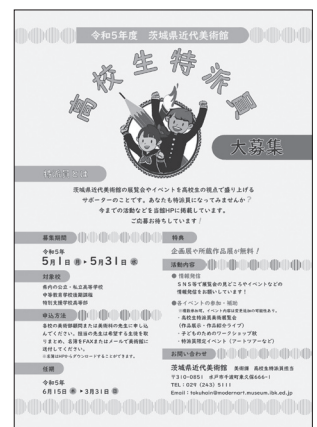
令和5年度　茨城県近代美術館

高校生特派員

大募集

特派員とは

茨城県近代美術館の展覧会やイベントを高校生の視点で盛り上げるサポーターのことです。あなたも特派員になってみませんか？
今までの活動なども当館HPに掲載しています。
ご応募お待ちしています！

募集期間

令和5年
5月1日(月)・5月31日(水)

対象校

県内の公立・私立高等学校
中等教育学校後期課程
特別支援学校高等部

申込方法

各校の美術部顧問または美術担当の先生に申し込んでください。担当の先生は希望する生徒を取りまとめ、応募用紙をFAXまたはメールで美術館に送付してください。
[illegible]

任期

令和5年
6月15日(木)・3月31日(日)

特典

企画展や所蔵作品展が無料！

活動内容

● 情報発信
SNS等で展覧会の見どころやイベントなどの情報発信をお願いしています！
● 各イベントの参加・補助
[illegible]
・高校生特派員展覧会
(作品展示・作品紹介ライブ)
・子どものためのワークショップ
・特派員限定イベント(アートツアーなど)

お問い合わせ

茨城県近代美術館　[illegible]
〒310-0851　水戸市千波町東久保666-1
TEL：029(243)5111
Email：tokuhain@modernart.museum.ibk.ed.jp